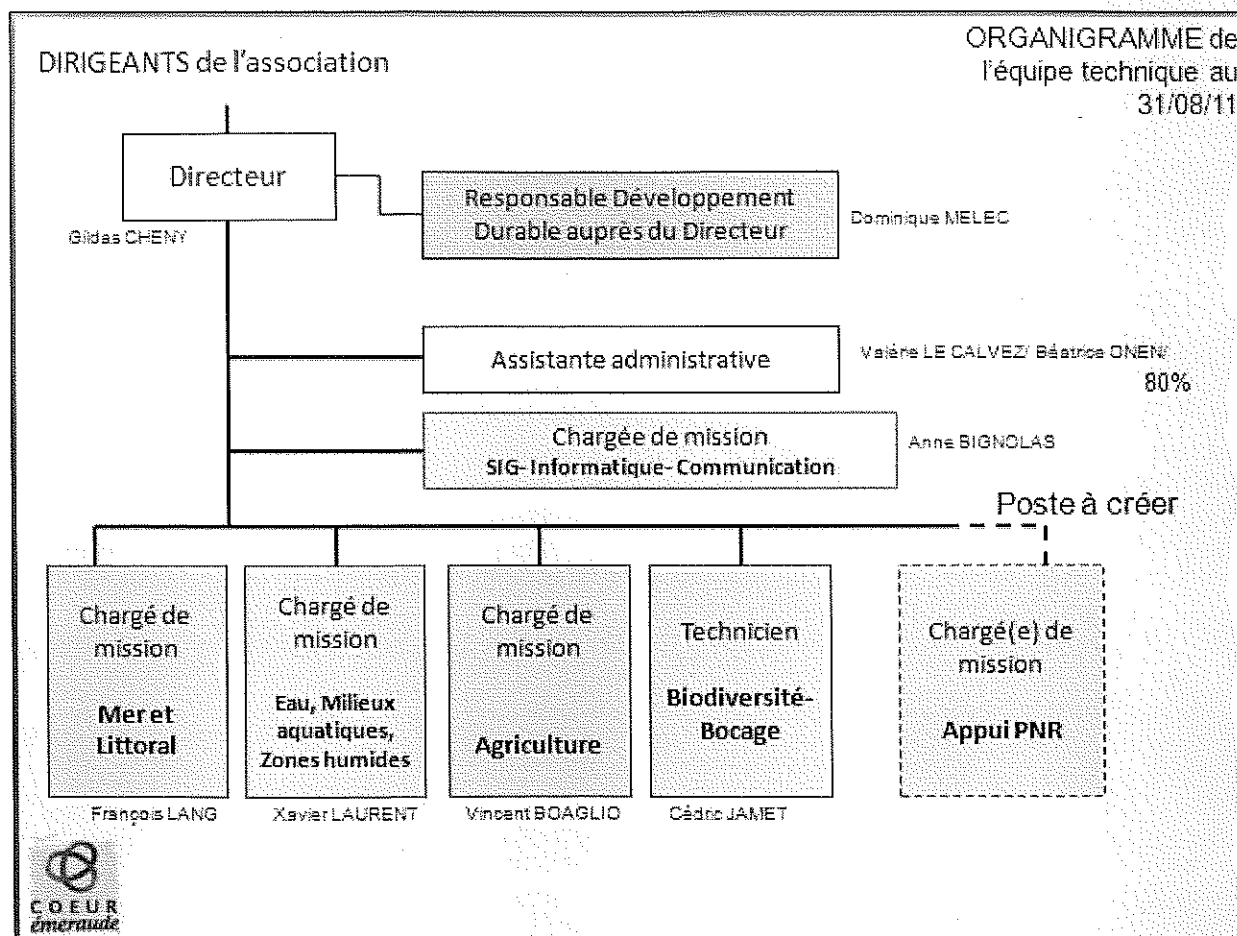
DIRIGEANTS de l'association

ORGANIGRAMME de l'équipe technique au 31/08/11

Directeur

Gildas CHENY

Responsable Développement Durable auprès du Directeur

Dominique MELEC

Assistante administrative

Valérie LE CALVEZ/ Béatrice ONEN/ 80%

Chargée de mission
SIG- Informatique- Communication

Anne BIGNOLAS

Poste à créer

Chargé de mission
Mer et Littoral

François LANG

Chargé de mission
Eau, Milieux aquatiques, Zones humides

Xavier LAURENT

Chargé de mission
Agriculture

Vincent BOAGLIO

Technicien
Biodiversité-Bocage

Cédric JAMET

Chargé(e) de mission
Appui PNR

COEUR émeraude